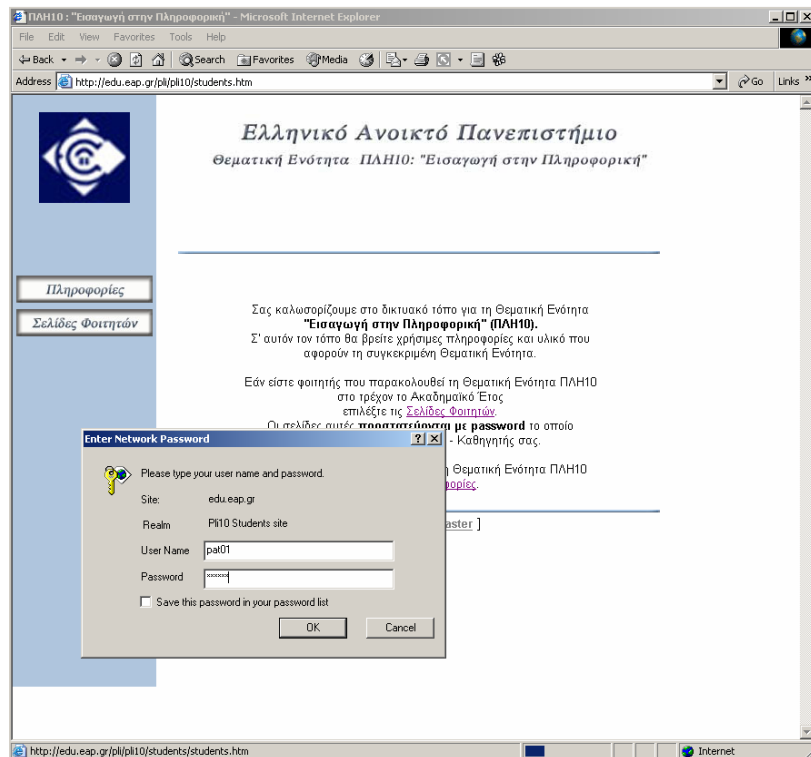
ΠΛΗ10 : "Εισαγωγή στην Πληροφορική" - Microsoft Internet Explorer

File Edit View Favorites Tools Help

Back Search Favorites Media

Address http://edu.eap.gr/pli/pli10/students.htm Go Links

Ελληνικό Ανοικτό Πανεπιστήμιο
Θεματική Ενότητα ΠΛΗ10: "Εισαγωγή στην Πληροφορική"

Πληροφορίες

Σελίδες Φοιτητών

Σας καλωσορίζουμε στο δικτυακό τόπο για τη Θεματική Ενότητα **"Εισαγωγή στην Πληροφορική" (ΠΛΗ10).** Σ' αυτόν τον τόπο θα βρείτε χρήσιμες πληροφορίες και υλικό που αφορούν τη συγκεκριμένη Θεματική Ενότητα.

Εάν είστε φοιτητής που παρακολουθεί τη Θεματική Ενότητα ΠΛΗ10 στο τρέχον το Ακαδημαϊκό Έτος επιλέξτε τις Σελίδες Φοιτητών. Οι σελίδες αυτές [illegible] με password το οποίο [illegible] - Καθηγητής σας.

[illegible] Θεματική Ενότητα ΠΛΗ10 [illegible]ορίες.

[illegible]aster ]

Enter Network Password

Please type your user name and password.

Site: edu.eap.gr

Realm Pli10 Students site

User Name pat01

Password ******

Save this password in your password list

OK Cancel

http://edu.eap.gr/pli/pli10/students/students.htm

Internet